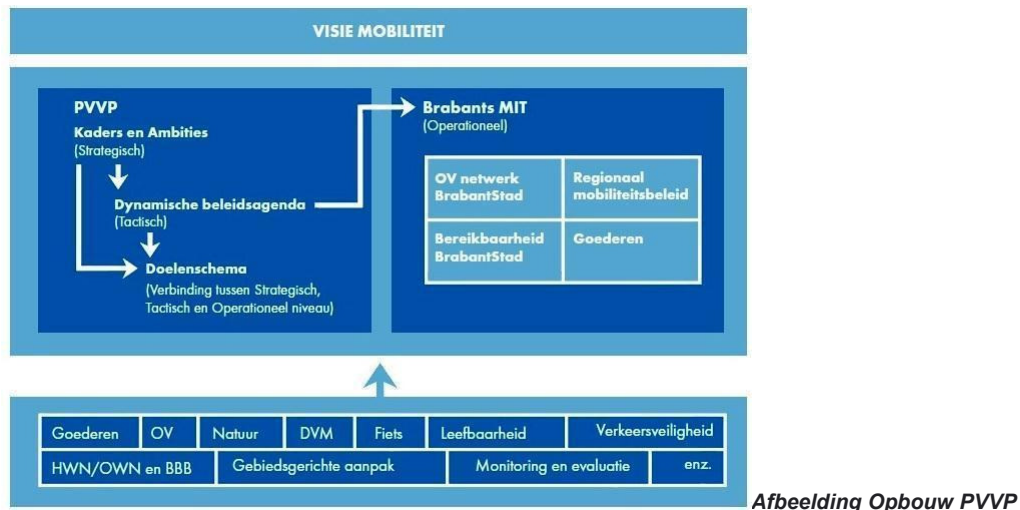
VISIE MOBILITEIT

PVVP
Kaders en Ambities
(Strategisch)

Dynamische beleidsagenda
(Tactisch)

Doelenschema
(Verbinding tussen Strategisch, Tactisch en Operationeel niveau)

Brabants MIT
(Operationeel)

| OV netwerk BrabantStad | Regionaal mobiliteitsbeleid |
|---|---|
| Bereikbaarheid BrabantStad | Goederen |

Goederen | OV | Natuur | DVM | Fiets | Leefbaarheid | Verkeersveiligheid
HWN/OWN en BBB | Gebiedsgerichte aanpak | Monitoring en evaluatie | enz.

Afbeelding Opbouw PVVP